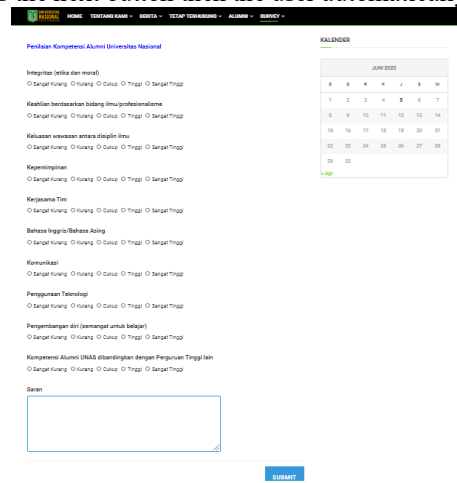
UNIVERSITAS NASIONAL HOME TENTANG KAMI ∨ BERITA ∨ TETAP TERHUBUNG ∨ ALUMNI ∨ SURVEY ∨

Penilaian Kompetensi Alumni Universitas Nasional

Integritas (etika dan moral)
○ Sangat Kurang ○ Kurang ○ Cukup ○ Tinggi ○ Sangat Tinggi

Keahlian berdasarkan bidang ilmu/profesionalisme
○ Sangat Kurang ○ Kurang ○ Cukup ○ Tinggi ○ Sangat Tinggi

Keluasan wawasan antara disiplin ilmu
○ Sangat Kurang ○ Kurang ○ Cukup ○ Tinggi ○ Sangat Tinggi

Kepemimpinan
○ Sangat Kurang ○ Kurang ○ Cukup ○ Tinggi ○ Sangat Tinggi

Kerjasama Tim
○ Sangat Kurang ○ Kurang ○ Cukup ○ Tinggi ○ Sangat Tinggi

Bahasa Inggris/Bahasa Asing
○ Sangat Kurang ○ Kurang ○ Cukup ○ Tinggi ○ Sangat Tinggi

Komunikasi
○ Sangat Kurang ○ Kurang ○ Cukup ○ Tinggi ○ Sangat Tinggi

Penggunaan Teknologi
○ Sangat Kurang ○ Kurang ○ Cukup ○ Tinggi ○ Sangat Tinggi

Pengembangan diri (semangat untuk belajar)
○ Sangat Kurang ○ Kurang ○ Cukup ○ Tinggi ○ Sangat Tinggi

Kompetensi Alumni UNAS dibandingkan dengan Perguruan Tinggi lain
○ Sangat Kurang ○ Kurang ○ Cukup ○ Tinggi ○ Sangat Tinggi

Saran

SUBMIT

KALENDER

JUNI 2020

| S | S | R | K | J | S | M |
|---|---|---|---|---|---|---|
| 1 | 2 | 3 | 4 | 5 | 6 | 7 |
| 8 | 9 | 10 | 11 | 12 | 13 | 14 |
| 15 | 16 | 17 | 18 | 19 | 20 | 21 |
| 22 | 23 | 24 | 25 | 26 | 27 | 28 |
| 29 | 30 | | | | | |

« Apr